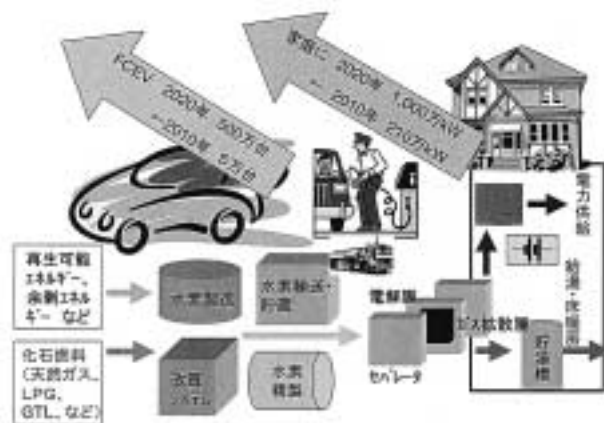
FCEV 2020年 500万台
~2010年 5万台

家庭に 2020年 1,000万kW
~2010年 210万kW

電力供給

給湯・暖房用

再生可能エネルギー、余剰エネルギー など

水素製造

水素輸送・貯蔵

電解質

ガス拡散層

化石燃料（天然ガス、LPG、GTL、など）

改質システム

水素精製

セパレータ

貯湯槽